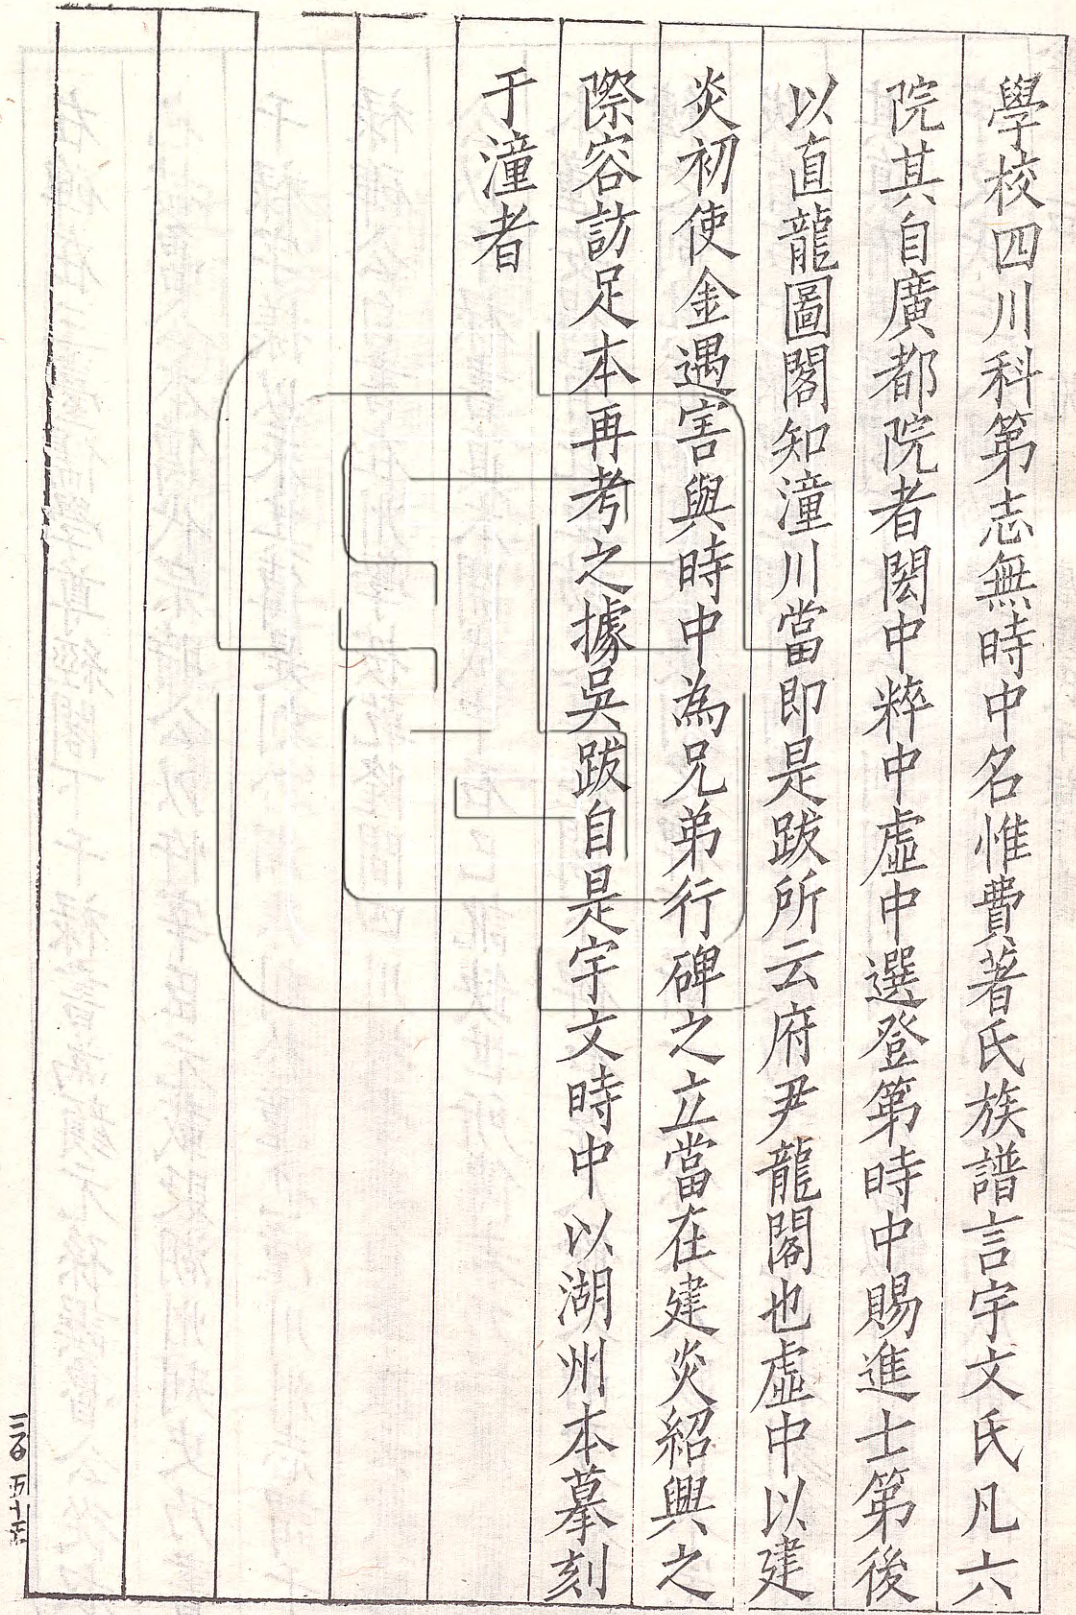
學校四川科第志無時中名惟費著氏族譜言宇文氏凡六院其自廣都院者閬中粹中虛中選登第時中賜進士第後以直龍圖閣知潼川當即是跋所云府尹龍閣也虛中以建炎初使金遇害與時中為兄弟行碑之立當在建炎紹興之際容訪足本再考之據吳跋自是宇文時中以湖州本摹刻于潼者

二百五十五